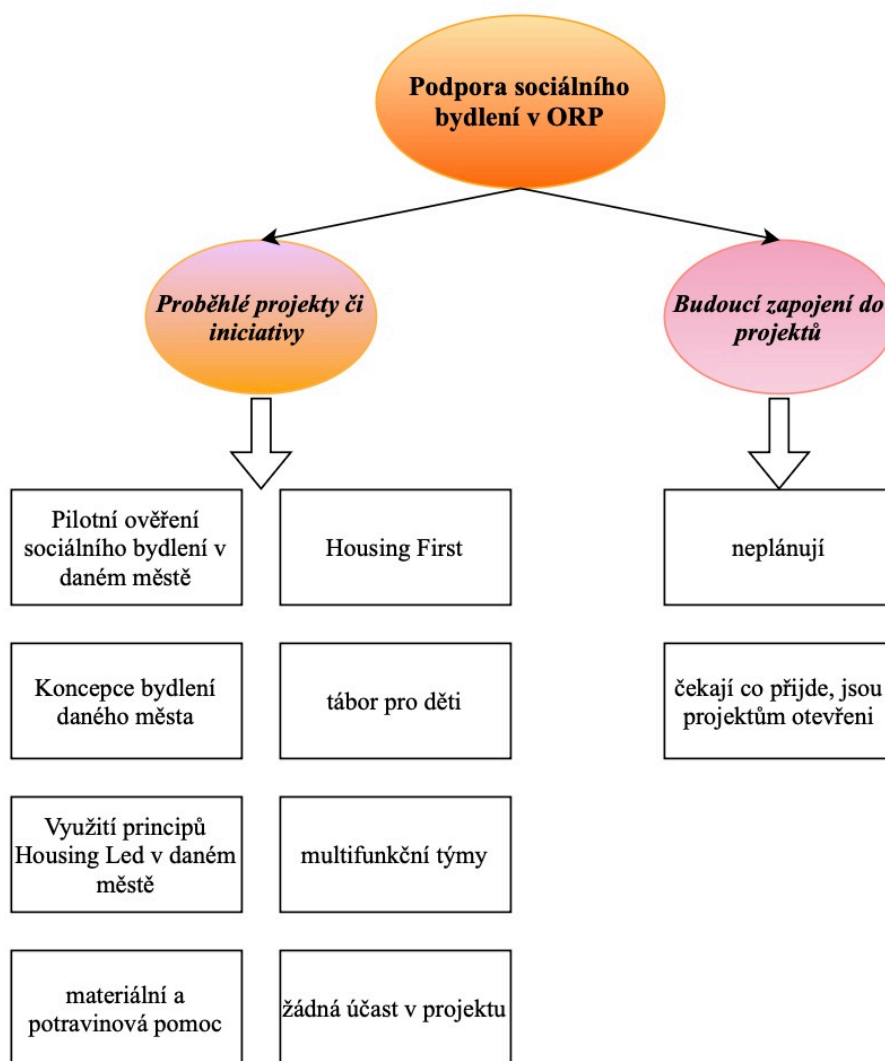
Podpora sociálního bydlení v ORP

Proběhlé projekty či iniciativy

Budoucí zapojení do projektů

Pilotní ověření sociálního bydlení v daném městě

Housing First

Koncepce bydlení daného města

tábor pro děti

Využití principů Housing Led v daném městě

multifunkční týmy

materiální a potravinová pomoc

žádná účast v projektu

neplánují

čekají co přijde, jsou projektům otevřeni